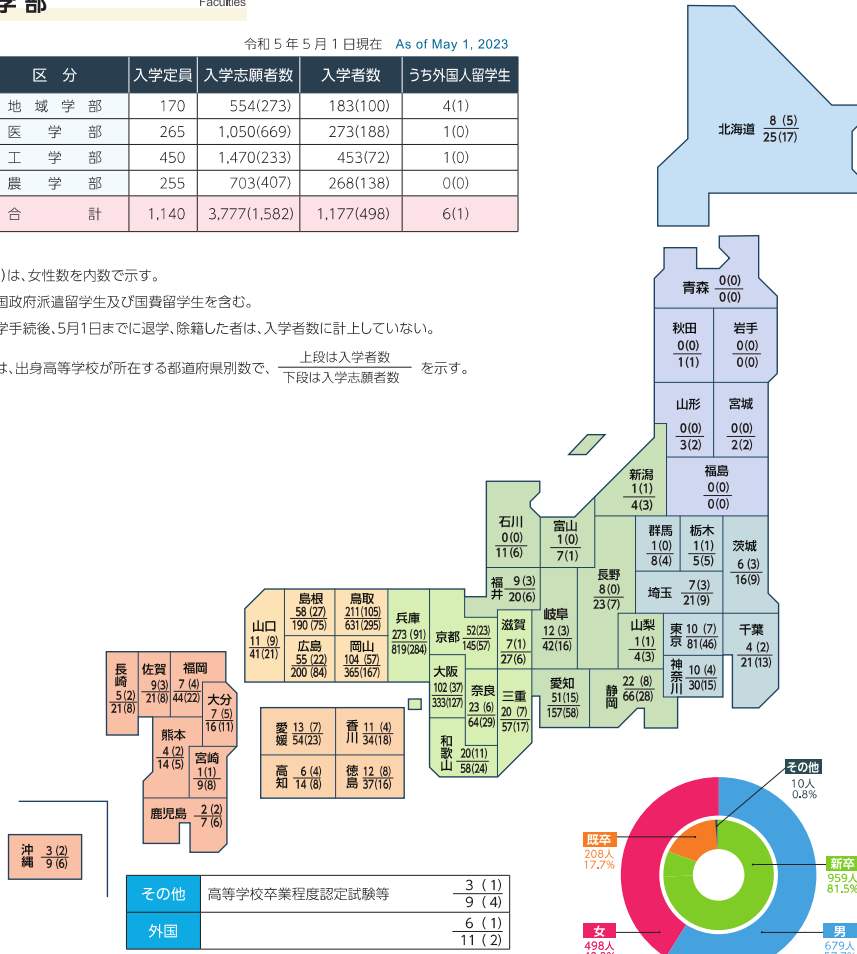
学部

Faculties

令和5年5月1日現在 As of May 1, 2023

| 区分 | 入学定員 | 入学志願者数 | 入学者数 | うち外国人留学生 |
|---|---|---|---|---|
| 地域学部 | 170 | 554(273) | 183(100) | 4(1) |
| 医学部 | 265 | 1,050(669) | 273(188) | 1(0) |
| 工学部 | 450 | 1,470(233) | 453(72) | 1(0) |
| 農学部 | 255 | 703(407) | 268(138) | 0(0) |
| 合計 | 1,140 | 3,777(1,582) | 1,177(498) | 6(1) |

)は、女性数を内数で示す。
国政府派遣留学生及び国費留学生を含む。
学手続後、5月1日までに退学、除籍した者は、入学者数に計上していない。
は、出身高等学校が所在する都道府県別数で、$\frac{上段は入学者数}{下段は入学志願者数}$ を示す。

北海道 $\frac{8(5)}{25(17)}$
青森 $\frac{0(0)}{0(0)}$
秋田 $\frac{0(0)}{1(1)}$
岩手 $\frac{0(0)}{0(0)}$
山形 $\frac{0(0)}{3(2)}$
宮城 $\frac{0(0)}{2(2)}$
新潟 $\frac{1(1)}{4(3)}$
福島 $\frac{0(0)}{0(0)}$
石川 $\frac{0(0)}{11(6)}$
富山 $\frac{1(0)}{7(1)}$
群馬 $\frac{1(0)}{8(4)}$
栃木 $\frac{1(1)}{5(5)}$
茨城 $\frac{6(3)}{16(9)}$
福井 $\frac{9(3)}{20(6)}$
長野 $\frac{8(0)}{23(7)}$
埼玉 $\frac{7(3)}{21(9)}$
島根 $\frac{58(27)}{190(75)}$
鳥取 $\frac{211(105)}{631(295)}$
兵庫 $\frac{273(91)}{819(284)}$
京都 $\frac{52(23)}{145(57)}$
滋賀 $\frac{7(1)}{27(6)}$
岐阜 $\frac{12(3)}{42(16)}$
山梨 $\frac{1(1)}{4(3)}$
東京 $\frac{10(7)}{81(46)}$
千葉 $\frac{4(2)}{21(13)}$
山口 $\frac{11(9)}{41(21)}$
広島 $\frac{55(22)}{200(84)}$
岡山 $\frac{104(57)}{365(167)}$
神奈川 $\frac{10(4)}{30(15)}$
大阪 $\frac{102(37)}{333(127)}$
奈良 $\frac{23(6)}{64(29)}$
三重 $\frac{20(7)}{57(17)}$
愛知 $\frac{51(15)}{157(58)}$
静岡 $\frac{22(8)}{66(28)}$
長崎 $\frac{5(2)}{21(8)}$
佐賀 $\frac{9(3)}{21(8)}$
福岡 $\frac{7(4)}{44(22)}$
大分 $\frac{7(5)}{16(11)}$
熊本 $\frac{4(2)}{14(5)}$
宮崎 $\frac{1(1)}{9(8)}$
愛媛 $\frac{13(7)}{54(23)}$
香川 $\frac{11(4)}{34(18)}$
高知 $\frac{6(4)}{14(8)}$
徳島 $\frac{12(8)}{37(16)}$
和歌山 $\frac{20(11)}{58(24)}$
鹿児島 $\frac{2(2)}{7(6)}$
沖縄 $\frac{3(2)}{9(6)}$

| その他 | 高等学校卒業程度認定試験等 | $\frac{3(1)}{9(4)}$ |
|---|---|---|
| 外国 | | $\frac{6(1)}{11(2)}$ |

その他 10人 0.8%
既卒 208人 17.7%
新卒 959人 81.5%
女 498人 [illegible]
男 679人 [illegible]